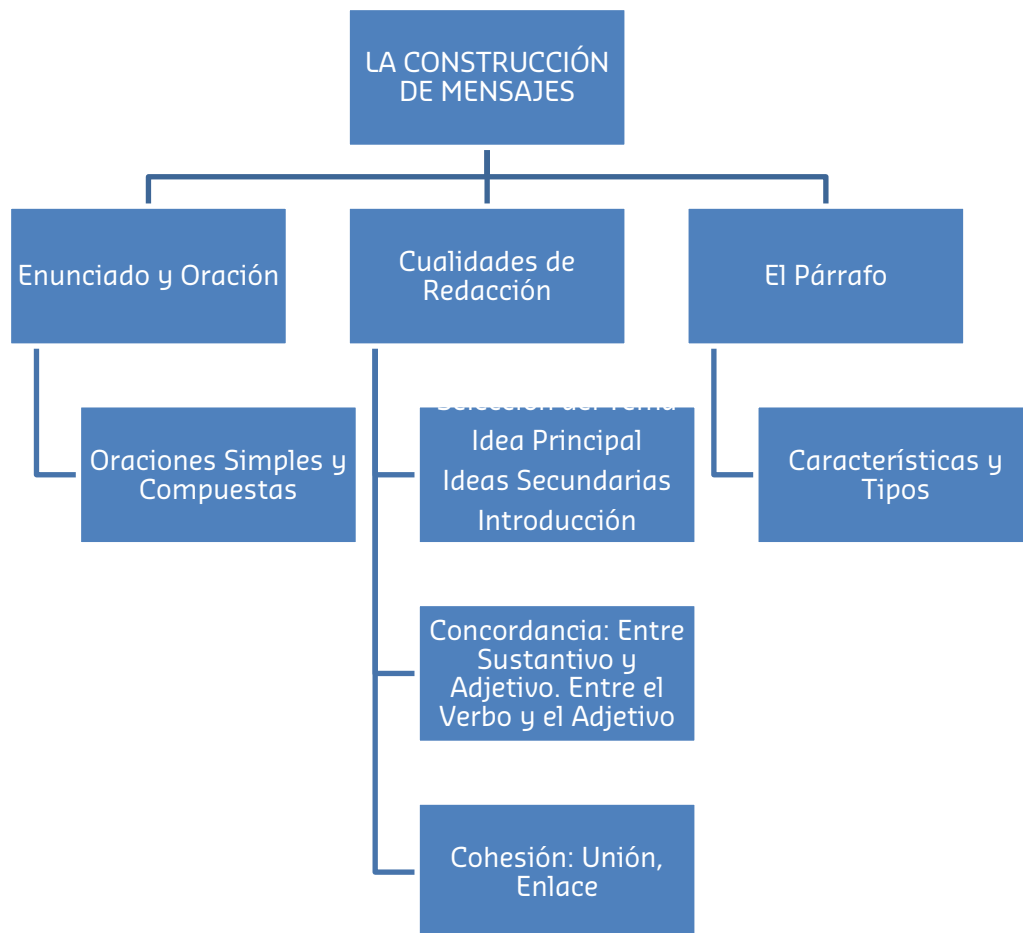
LA CONSTRUCCIÓN DE MENSAJES

Enunciado y Oración

Cualidades de Redacción

El Párrafo

Oraciones Simples y Compuestas

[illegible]
Idea Principal
Ideas Secundarias
Introducción

Características y Tipos

Concordancia: Entre Sustantivo y Adjetivo. Entre el Verbo y el Adjetivo

Cohesión: Unión, Enlace